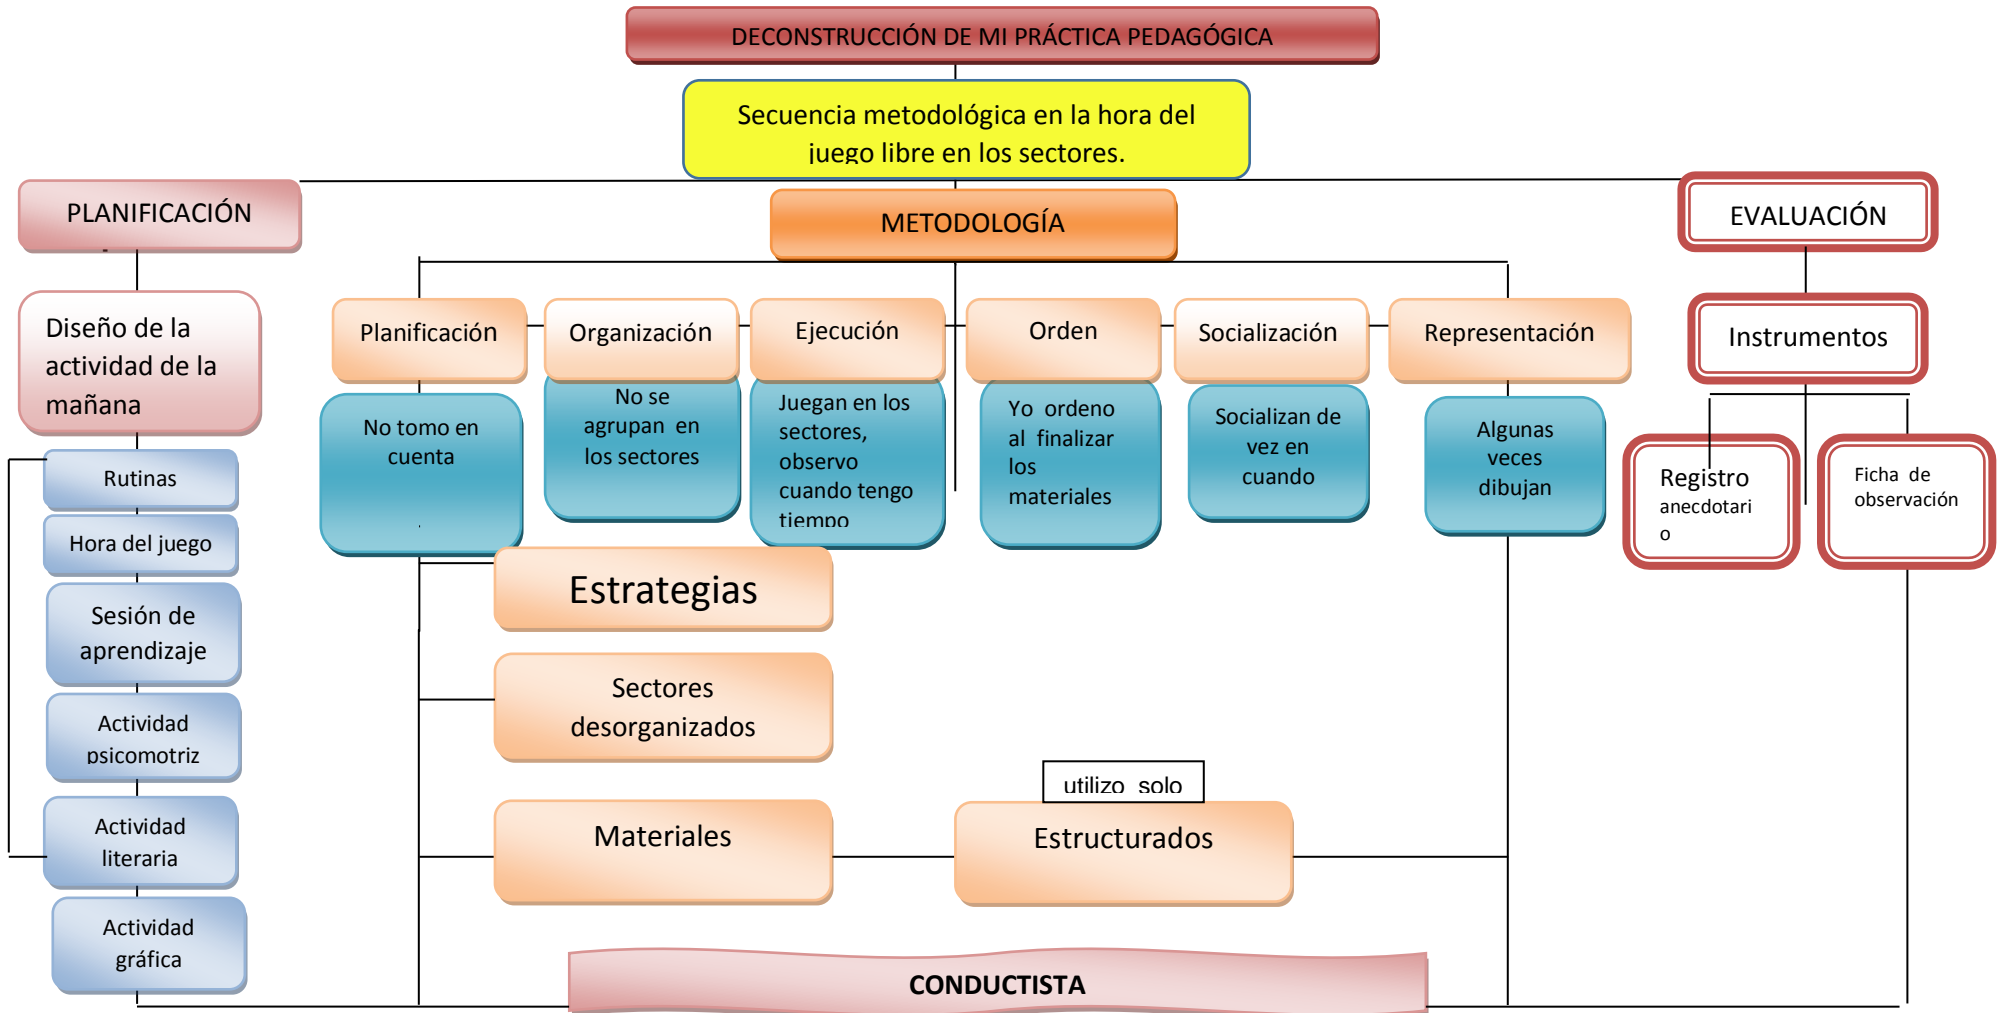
DECONSTRUCCIÓN DE MI PRÁCTICA PEDAGÓGICA

Secuencia metodológica en la hora del juego libre en los sectores.

PLANIFICACIÓN

METODOLOGÍA

EVALUACIÓN

Diseño de la actividad de la mañana

Rutinas

Hora del juego

Sesión de aprendizaje

Actividad psicomotriz

Actividad literaria

Actividad gráfica

Planificación

No tomo en cuenta

Organización

No se agrupan en los sectores

Ejecución

Juegan en los sectores, observo cuando tengo tiempo

Orden

Yo ordeno al finalizar los materiales

Socialización

Socializan de vez en cuando

Representación

Algunas veces dibujan

Instrumentos

Registro anecdotario

Ficha de observación

Estrategias

Sectores desorganizados

Materiales

utilizo solo

Estructurados

CONDUCTISTA